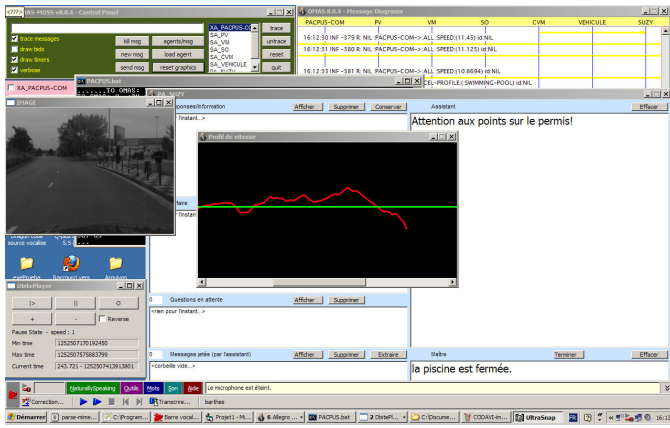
<?!> AS-MOSS v8.0.4 - Control Panel

trace messages
draw bids
draw timers
verbose

kill msg
agents/msg
new msg
load agent
send msg
reset graphics

XA_PACPUS-CO
SA_PV
SA_VM
SA_SO
SA_CVM
SA_VEHICULE

trace
untrace
reset
quit

OMAS 8.0.4 - Message Diagrams

| PACPUS-COM | PV | VM | SO | CVM | VEHICULE | SUZY |
|---|---|---|---|---|---|---|

16:12:30 INF -379 R: NIL PACPUS-COM-->:ALL SPEED:(11.45) id:NIL
16:12:31 INF -380 R: NIL PACPUS-COM-->:ALL SPEED:(11.125) id:NIL
16:12:33 INF -381 R: NIL PACPUS-COM-->:ALL SPEED:(10.8694) id:NIL
CEL-PROFILE:(SWIMMING-POOL) id:NIL

XA_PACPUS-COM

PACPUS.bat

IMAGE

Profil de vitesse

ponses/information
Afficher
Supprimer
Conserver
Assistant
Effacer
l'instant...>

Attention aux points sur le permis!

faire
l'instant

ObiePlayer
|>
||
O
+
-
Reverse
Pause State - speed : 1
Min time 1252507170192450
Max time 1252507575883799
Current time 243.721 - 1252507413913801

Questions en attente
Afficher
Supprimer
<rien pour l'instant...>

Messages jetés (par l'assistant)
Afficher
Supprimer
Extraire
<corbeille vide...>

Maître
Terminer
Effacer

la piscine est fermée.

NaturallySpeaking
Outils
Mots
Son
Aide
Le microphone est éteint.

Correction...
Transcrire...
barthes

Démarrer
parse-nime...
C:\Program...
Barre vocal...
Projet1 - Mi...
6 Allegro ...
PACPUS.bat
2 ObiePl...
C:\Docume...
CODAVI-im...
URtraSnap
16:1